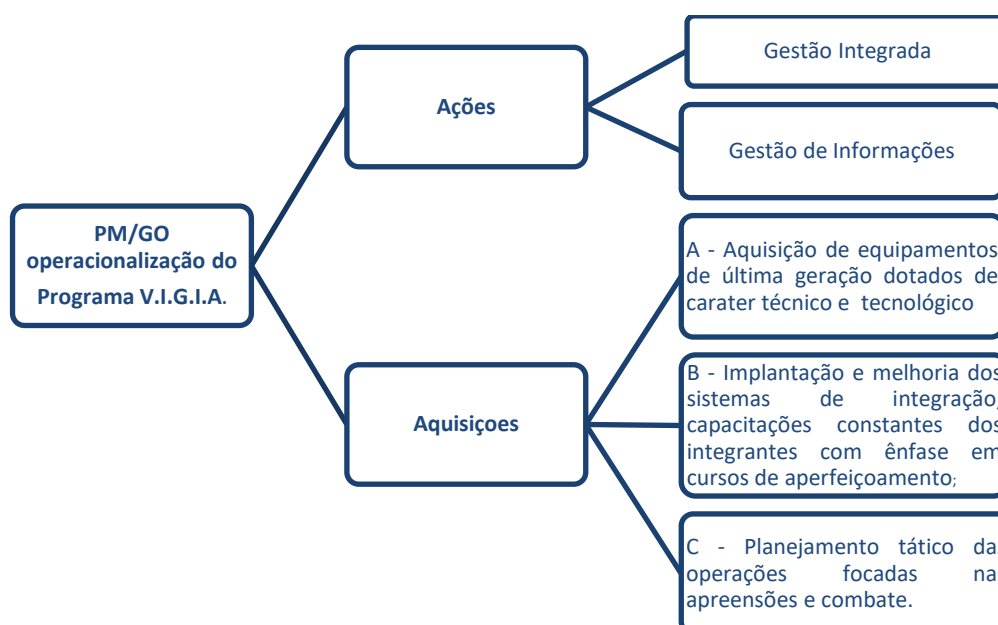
PM/GO operacionalização do Programa V.I.G.I.A.

Ações

Gestão Integrada

Gestão de Informações

Aquisiçoes

A - Aquisição de equipamentos de última geração dotados de carater técnico e tecnológico

B - Implantação e melhoria dos sistemas de integração, capacitações constantes dos integrantes com ênfase em cursos de aperfeiçoamento;

C - Planejamento tático da operações focadas na apreensões e combate.